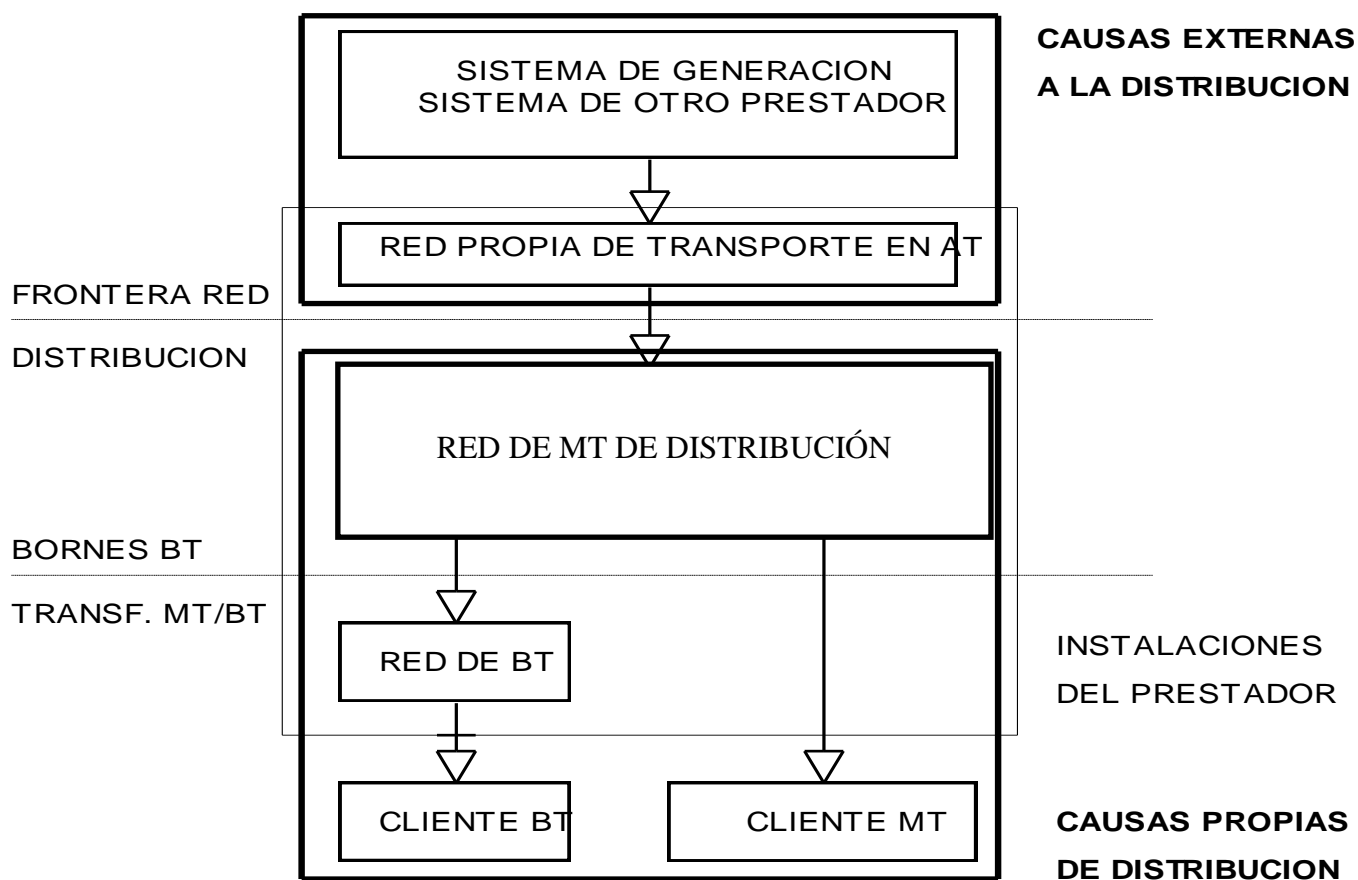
SISTEMA DE GENERACION
SISTEMA DE OTRO PRESTADOR

CAUSAS EXTERNAS
A LA DISTRIBUCION

RED PROPIA DE TRANSPORTE EN AT

FRONTERA RED

DISTRIBUCION

RED DE MT DE DISTRIBUCIÓN

BORNES BT

TRANSF. MT/BT

RED DE BT

INSTALACIONES
DEL PRESTADOR

CLIENTE BT

CLIENTE MT

CAUSAS PROPIAS
DE DISTRIBUCION